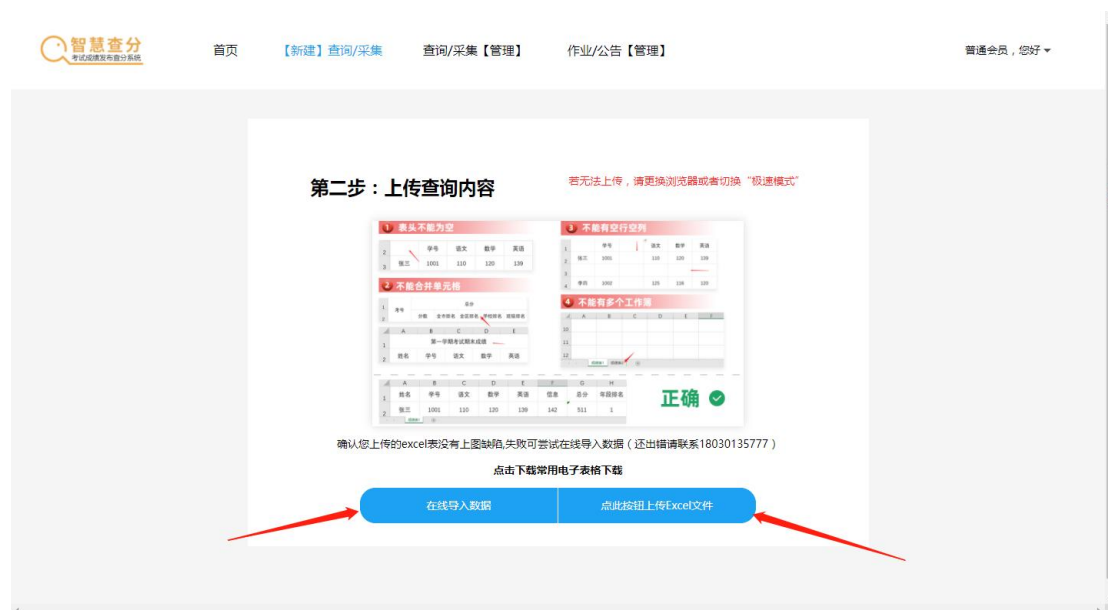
智慧查分
考试成绩发布查分系统

首页　【新建】查询/采集　查询/采集【管理】　作业/公告【管理】　普通会员，您好

第二步：上传查询内容

若无法上传，请更换浏览器或者切换"极速模式"

1 表头不能为空

| | 学号 | 语文 | 数学 | 英语 |
|---|---|---|---|---|
| 张三 | 1001 | 110 | 120 | 139 |

2 不能合并单元格

考号　总分　分数　全市排名　全区排名　学校排名　班级排名

| A | B | C | D | E |
|---|---|---|---|---|
| 第一学期考试期末成绩 | | | | |
| 姓名 | 学号 | 语文 | 数学 | 英语 |

3 不能有空行空列

| | 学号 | | 语文 | 数学 | 英语 |
|---|---|---|---|---|---|
| 张三 | 1001 | | 110 | 120 | 139 |
| | | | | | |
| 李四 | 1002 | | 125 | 138 | 120 |

4 不能有多个工作薄

| A | B | C | D | E | F | G | H |
|---|---|---|---|---|---|---|---|
| 姓名 | 学号 | 语文 | 数学 | 英语 | 信息 | 总分 | 年级排名 |
| 张三 | 1001 | 110 | 120 | 139 | 142 | 511 | 1 |

正确

确认您上传的excel表没有上图缺陷,失败可尝试在线导入数据（还出错请联系18030135777）

点击下载常用电子表格下载

在线导入数据　点此按钮上传Excel文件